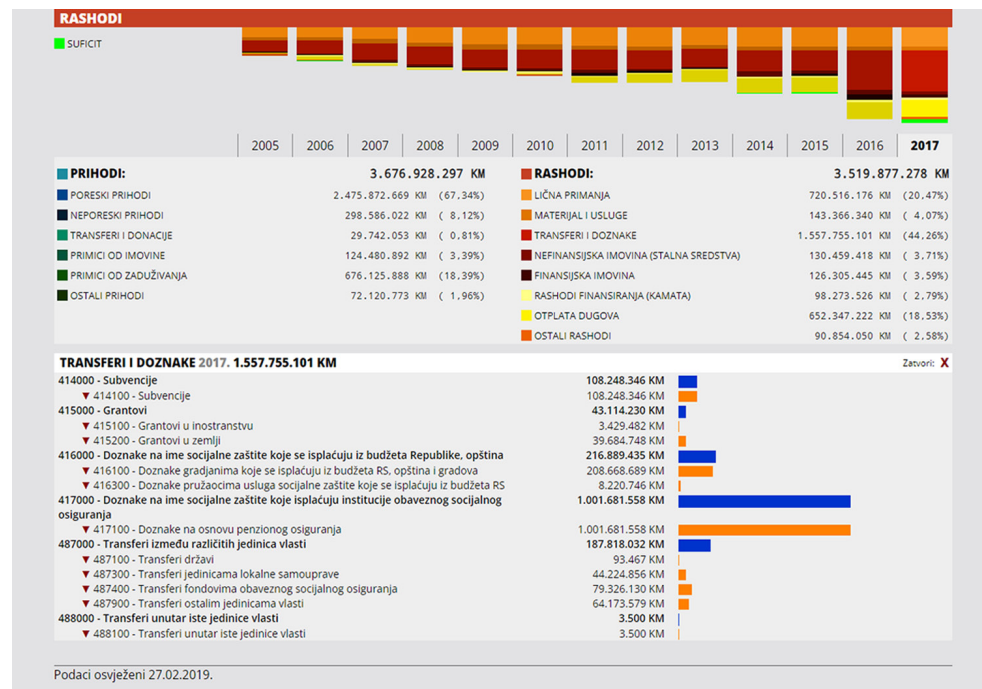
RASHODI

SUFICIT

| 2005 | 2006 | 2007 | 2008 | 2009 | 2010 | 2011 | 2012 | 2013 | 2014 | 2015 | 2016 | 2017 |
|---|---|---|---|---|---|---|---|---|---|---|---|---|

PRIHODI: 3.676.928.297 KM

| | | |
|---|---|---|
| PORESKI PRIHODI | 2.475.872.669 KM | (67,34%) |
| NEPORESKI PRIHODI | 298.586.022 KM | ( 8,12%) |
| TRANSFERI I DONACIJE | 29.742.053 KM | ( 0,81%) |
| PRIMICI OD IMOVINE | 124.480.892 KM | ( 3,39%) |
| PRIMICI OD ZADUŽIVANJA | 676.125.888 KM | (18,39%) |
| OSTALI PRIHODI | 72.120.773 KM | ( 1,96%) |

RASHODI: 3.519.877.278 KM

| | | |
|---|---|---|
| LIČNA PRIMANJA | 720.516.176 KM | (20,47%) |
| MATERIJAL I USLUGE | 143.366.340 KM | ( 4,07%) |
| TRANSFERI I DOZNAKE | 1.557.755.101 KM | (44,26%) |
| NEFINANSIJSKA IMOVINA (STALNA SREDSTVA) | 130.459.418 KM | ( 3,71%) |
| FINANSIJSKA IMOVINA | 126.305.445 KM | ( 3,59%) |
| RASHODI FINANSIRANJA (KAMATA) | 98.273.526 KM | ( 2,79%) |
| OTPLATA DUGOVA | 652.347.222 KM | (18,53%) |
| OSTALI RASHODI | 90.854.050 KM | ( 2,58%) |

TRANSFERI I DOZNAKE 2017. 1.557.755.101 KM Zatvori: X

| | |
|---|---|
| 414000 - Subvencije | 108.248.346 KM |
| ▼ 414100 - Subvencije | 108.248.346 KM |
| 415000 - Grantovi | 43.114.230 KM |
| ▼ 415100 - Grantovi u inostranstvu | 3.429.482 KM |
| ▼ 415200 - Grantovi u zemlji | 39.684.748 KM |
| 416000 - Doznake na ime socijalne zaštite koje se isplaćuju iz budžeta Republike, opština | 216.889.435 KM |
| ▼ 416100 - Doznake gradjanima koje se isplaćuju iz budžeta RS, opština i gradova | 208.668.689 KM |
| ▼ 416300 - Doznake pružaocima usluga socijalne zaštite koje se isplaćuju iz budžeta RS | 8.220.746 KM |
| 417000 - Doznake na ime socijalne zaštite koje isplaćuju institucije obaveznog socijalnog osiguranja | 1.001.681.558 KM |
| ▼ 417100 - Doznake na osnovu penzionog osiguranja | 1.001.681.558 KM |
| 487000 - Transferi između različitih jedinica vlasti | 187.818.032 KM |
| ▼ 487100 - Transferi državi | 93.467 KM |
| ▼ 487300 - Transferi jedinicama lokalne samouprave | 44.224.856 KM |
| ▼ 487400 - Transferi fondovima obaveznog socijalnog osiguranja | 79.326.130 KM |
| ▼ 487900 - Transferi ostalim jedinicama vlasti | 64.173.579 KM |
| 488000 - Transferi unutar iste jedinice vlasti | 3.500 KM |
| ▼ 488100 - Transferi unutar iste jedinice vlasti | 3.500 KM |

Podaci osvježeni 27.02.2019.